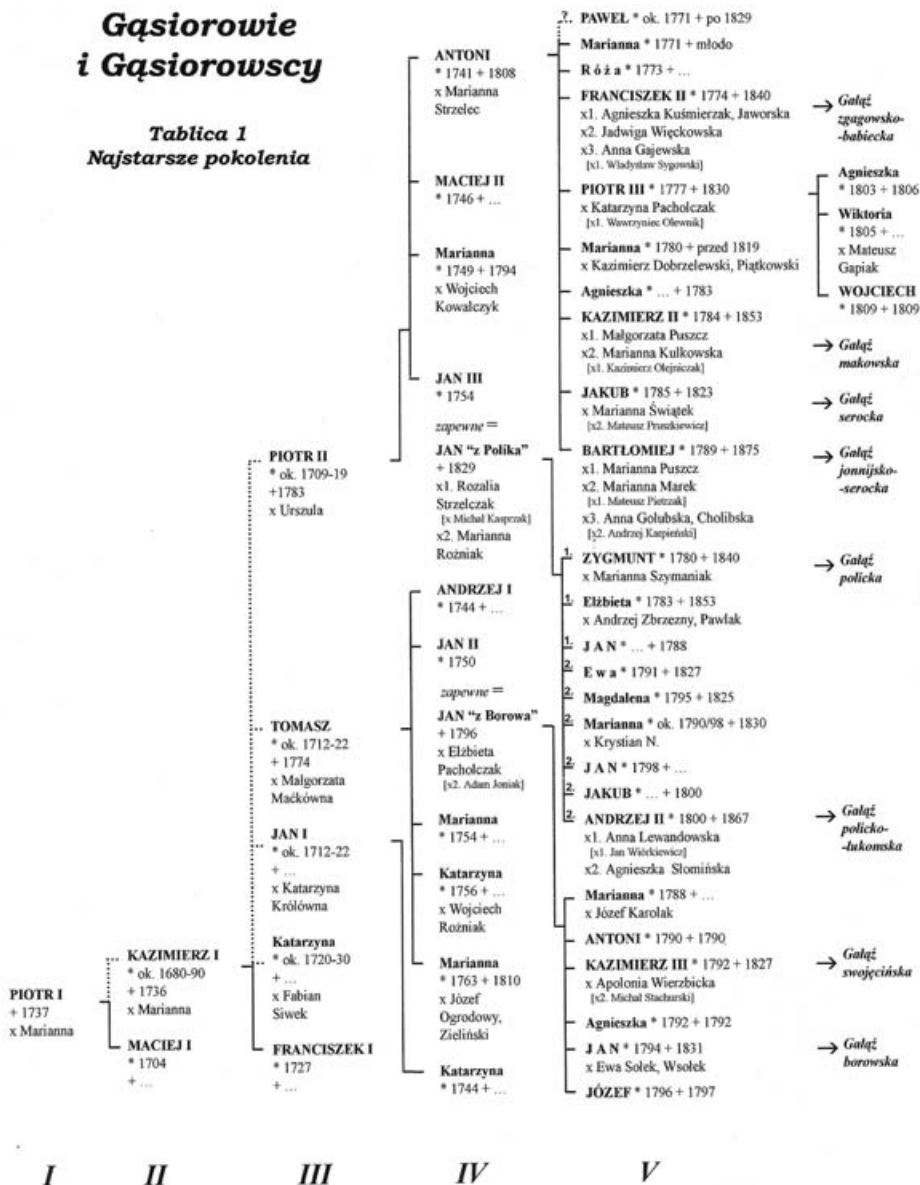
Gąsiorowie i Gąsiorowscy

Tablica 1
Najstarsze pokolenia

ANTONI
* 1741 + 1808
x Marianna Strzelec

MACIEJ II
* 1746 + ...

Marianna
* 1749 + 1794
x Wojciech Kowalczyk

JAN III
* 1754

zapewne =

JAN "z Polika"
+ 1829
x1. Rozalia Strzelczak
[x Michał Kasprzak]
x2. Marianna Rożniak

?. PAWEŁ * ok. 1771 + po 1829
Marianna * 1771 + młodo
R ó ż a * 1773 + ...
FRANCISZEK II * 1774 + 1840
x1. Agnieszka Kuśmierzak, Jaworska
x2. Jadwiga Więckowska
x3. Anna Gajewska
[x1. Władysław Sygowski]
PIOTR III * 1777 + 1830
x Katarzyna Pacholczak
[x1. Wawrzyniec Olewnik]
Marianna * 1780 + przed 1819
x Kazimierz Dobrzelewski, Piątkowski
Agnieszka * ... + 1783
KAZIMIERZ II * 1784 + 1853
x1. Małgorzata Puszcz
x2. Marianna Kulkowska
[x1. Kazimierz Olejniczak]
JAKUB * 1785 + 1823
x Marianna Świątek
[x2. Mateusz Pruszkiewicz]
BARTŁOMIEJ * 1789 + 1875
x1. Marianna Puszcz
x2. Marianna Marek
[x1. Mateusz Pietrzak]
x3. Anna Golubska, Cholibska
[x2. Andrzej Karpiński]

→ Gałąź zgagowsko-babiecka

Agnieszka
* 1803 + 1806
Wiktoria
* 1805 + ...
x Mateusz Gapiak
WOJCIECH
* 1809 + 1809

→ Gałąź makowska
→ Gałąź serocka
→ Gałąź jonnijsko-serocka

PIOTR II
* ok. 1709-19
+1783
x Urszula

1. ZYGMUNT * 1780 + 1840
x Marianna Szymaniak
1. Elżbieta * 1783 + 1853
x Andrzej Zbrzezny, Pawlak
1. J A N * ... + 1788
2. E w a * 1791 + 1827
2. Magdalena * 1795 + 1825
2. Marianna * ok. 1790/98 + 1830
x Krystian N.
2. J A N * 1798 + ...
2. JAKUB * ... + 1800
2. ANDRZEJ II * 1800 + 1867
x1. Anna Lewandowska
[x1. Jan Wiórkiewicz]
x2. Agnieszka Słomińska

→ Gałąź policka
→ Gałąź policko-łukomska

ANDRZEJ I
* 1744 + ...

JAN II
* 1750

zapewne =

JAN "z Borowa"
+ 1796
x Elżbieta Pacholczak
[x2. Adam Joniak]

Marianna
* 1754 + ...

Katarzyna
* 1756 + ...
x Wojciech Rożniak

Marianna
* 1763 + 1810
x Józef Ogrodowy, Zieliński

Katarzyna
* 1744 + ...

TOMASZ
* ok. 1712-22
+ 1774
x Małgorzata Maćkówna

JAN I
* ok. 1712-22
+ ...
x Katarzyna Królówna

Katarzyna
* ok. 1720-30
+ ...
x Fabian Siwek

FRANCISZEK I
* 1727
+ ...

KAZIMIERZ I
* ok. 1680-90
+ 1736
x Marianna

MACIEJ I
* 1704
+ ...

PIOTR I
+ 1737
x Marianna

Marianna * 1788 + ...
x Józef Karolak
ANTONI * 1790 + 1790
KAZIMIERZ III * 1792 + 1827
x Apolonia Wierzbicka
[x2. Michał Stachurski]
Agnieszka * 1792 + 1792
J A N * 1794 + 1831
x Ewa Sołek, Wsołek
JÓZEF * 1796 + 1797

→ Gałąź swojęcińska
→ Gałąź borowska

I II III IV V